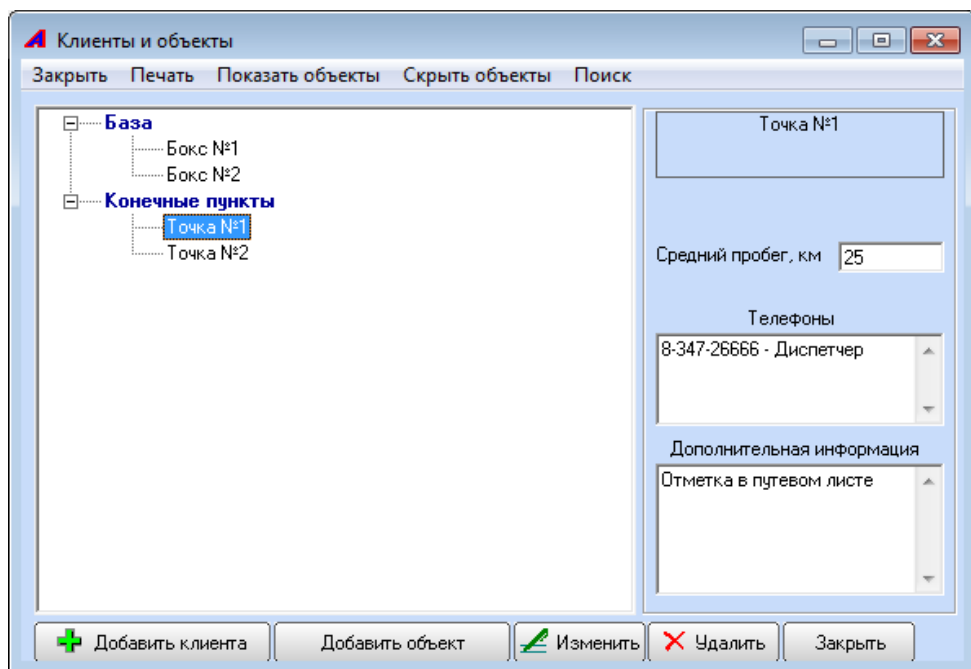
Клиенты и объекты

Закрыть Печать Показать объекты Скрыть объекты Поиск

База
Бокс №1
Бокс №2
Конечные пункты
Точка №1
Точка №2

Точка №1

Средний пробег, км 25

Телефоны
8-347-26666 - Диспетчер

Дополнительная информация
Отметка в путевом листе

Добавить клиента Добавить объект Изменить Удалить Закрыть